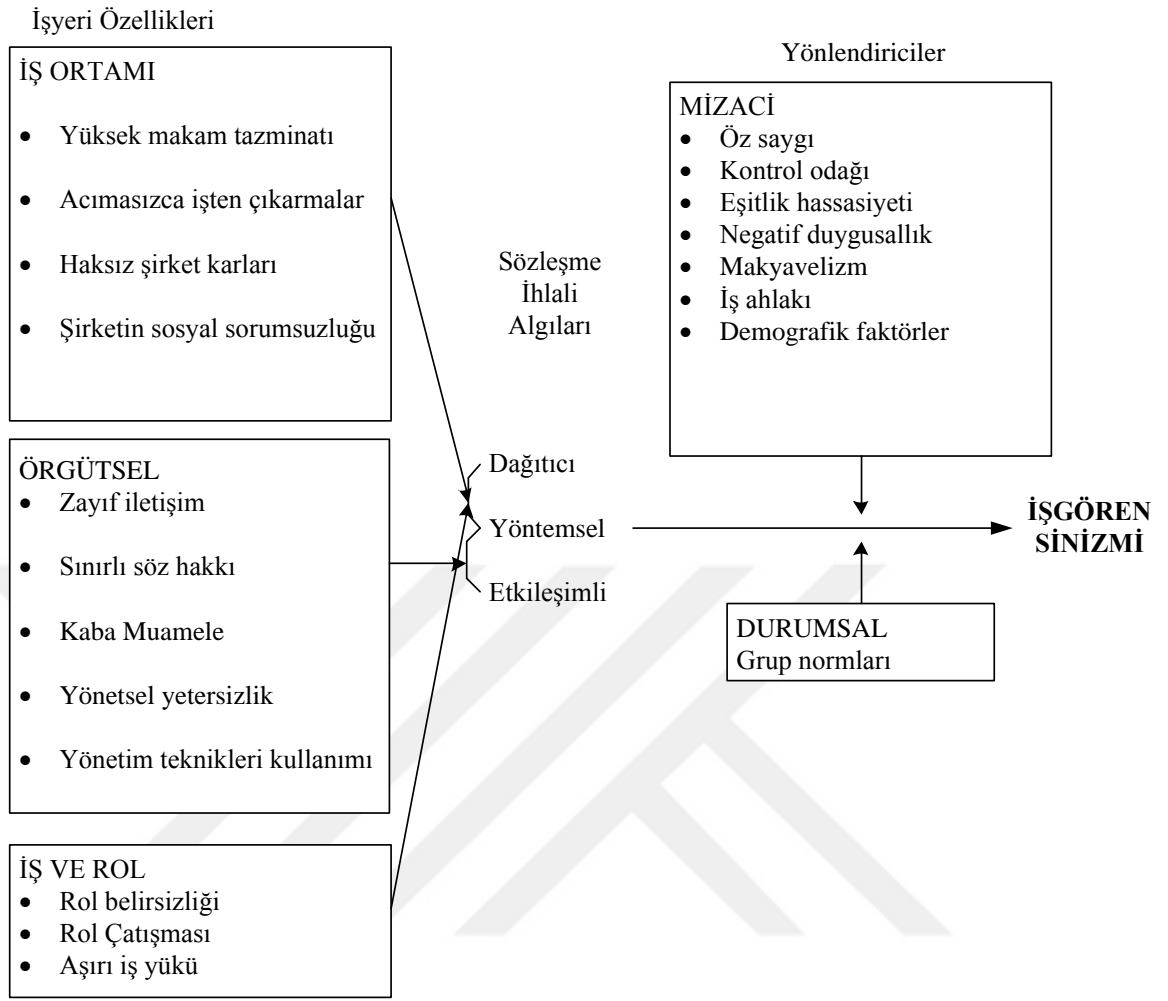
İşyeri Özellikleri

İŞ ORTAMI
- Yüksek makam tazminatı
- Acımasızca işten çıkarmalar
- Haksız şirket karları
- Şirketin sosyal sorumsuzluğu

ÖRGÜTSEL
- Zayıf iletişim
- Sınırlı söz hakkı
- Kaba Muamele
- Yönetsel yetersizlik
- Yönetim teknikleri kullanımı

İŞ VE ROL
- Rol belirsizliği
- Rol Çatışması
- Aşırı iş yükü

Sözleşme İhlali Algıları

Dağıtıcı
Yöntemsel
Etkileşimli

Yönlendiriciler

MİZACİ
- Öz saygı
- Kontrol odağı
- Eşitlik hassasiyeti
- Negatif duygusallık
- Makyavelizm
- İş ahlakı
- Demografik faktörler

DURUMSAL
Grup normları

**İŞGÖREN SİNİZMİ**